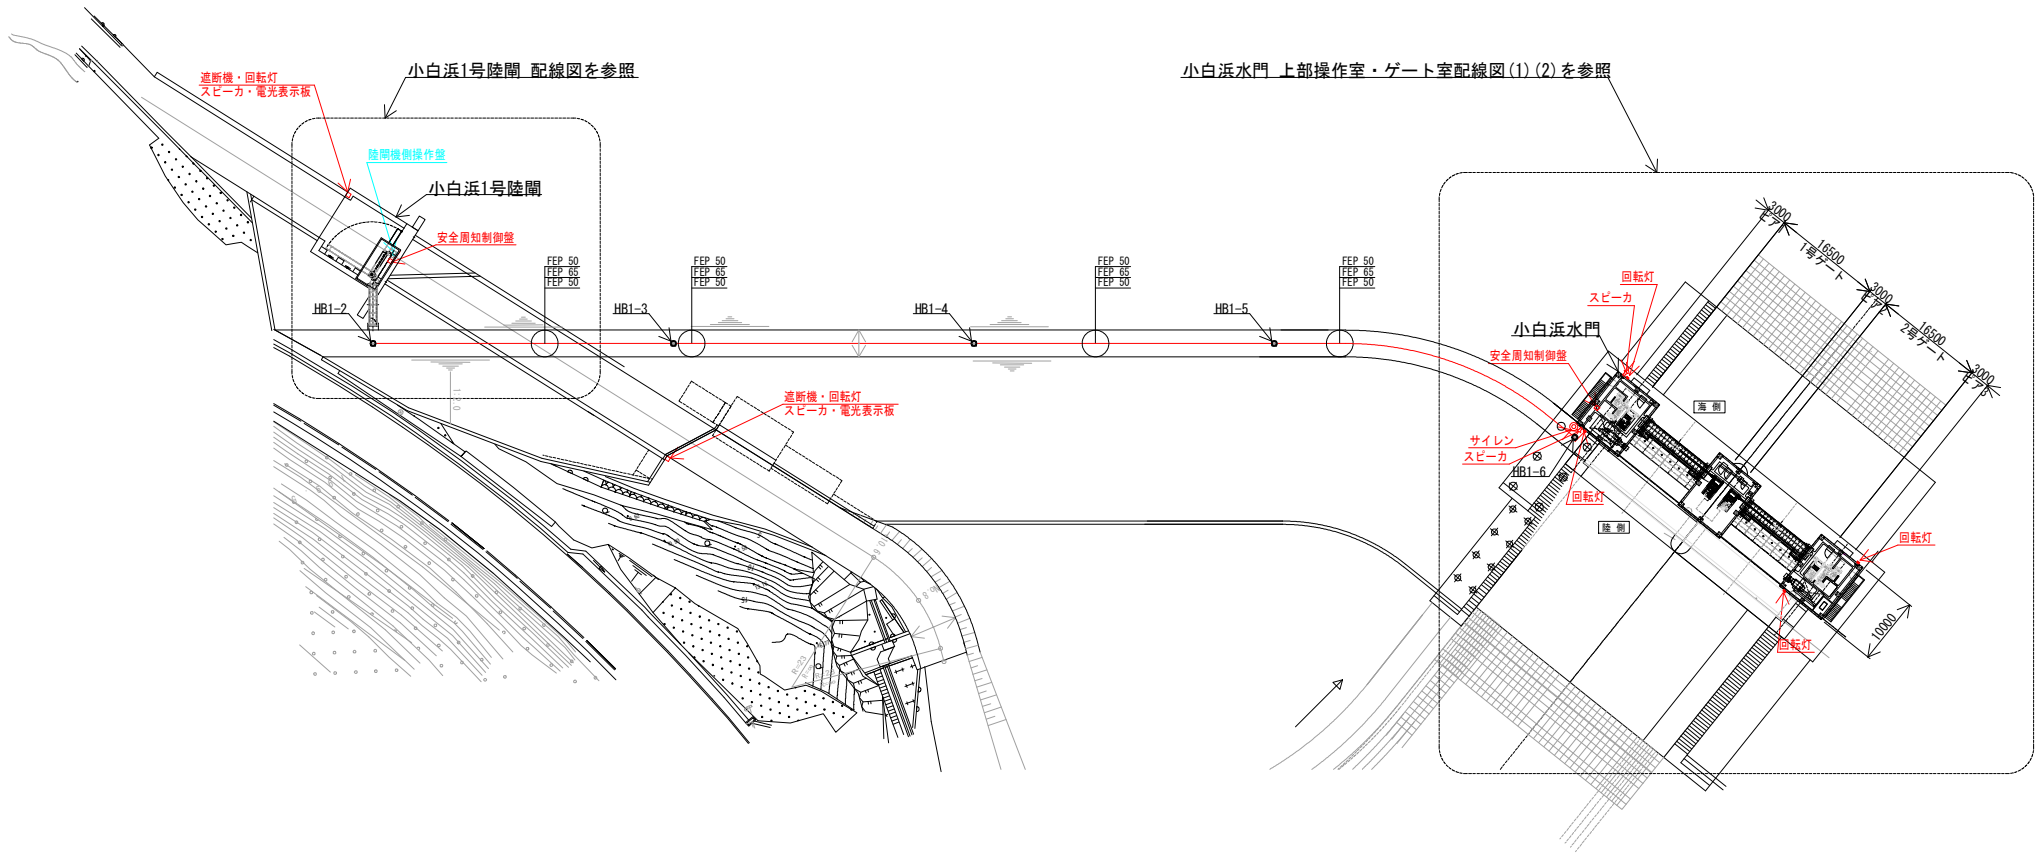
小白浜1号陸閘 配線図を参照

小白浜水門 上部操作室・ゲート室配線図(1)(2)を参照

遮断機・回転灯
スピーカ・電光表示板

陸閘機側操作盤

小白浜1号陸閘

安全周知制御盤

FEP 50
FEP 65
FEP 50

FEP 50
FEP 65
FEP 50

FEP 50
FEP 65
FEP 50

FEP 50
FEP 65
FEP 50

HB1-2

HB1-3

HB1-4

HB1-5

遮断機・回転灯
スピーカ・電光表示板

3000
16500
1号ゲート
3000
16500
2号ゲート
3000

回転灯
スピーカ
小白浜水門
安全周知制御盤

海側

サイレン
スピーカ
HB1-6
回転灯

陸側

回転灯

10000

回転灯